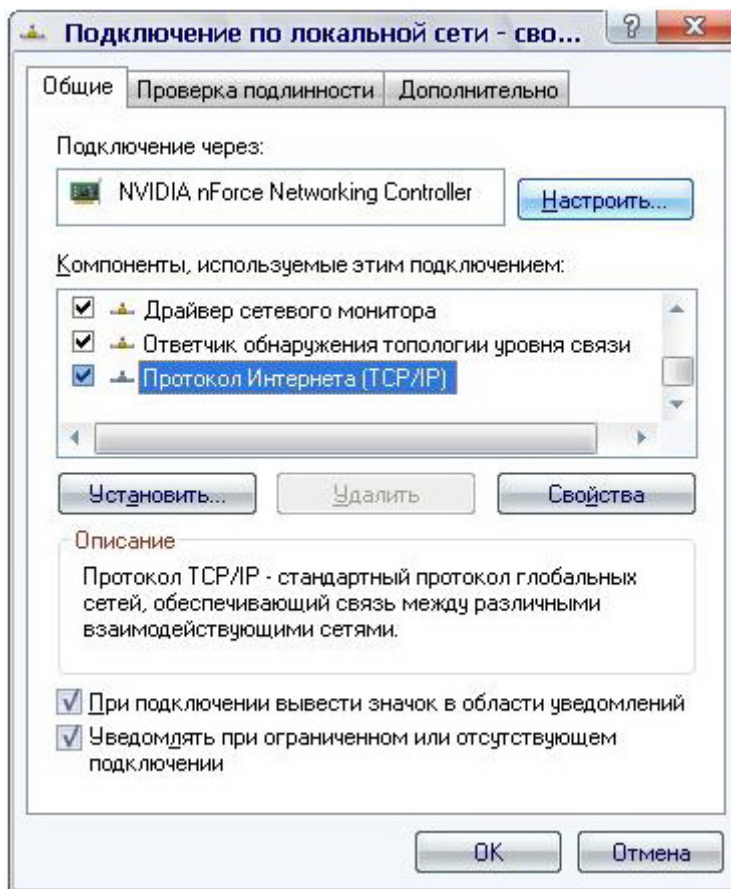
Подключение по локальной сети - сво...

Общие | Проверка подлинности | Дополнительно

Подключение через:

NVIDIA nForce Networking Controller

Настроить...

Компоненты, используемые этим подключением:

Драйвер сетевого монитора

Ответчик обнаружения топологии уровня связи

Протокол Интернета (TCP/IP)

Установить...

Удалить

Свойства

Описание

Протокол TCP/IP - стандартный протокол глобальных сетей, обеспечивающий связь между различными взаимодействующими сетями.

При подключении вывести значок в области уведомлений

Уведомлять при ограниченном или отсутствующем подключении

OK

Отмена